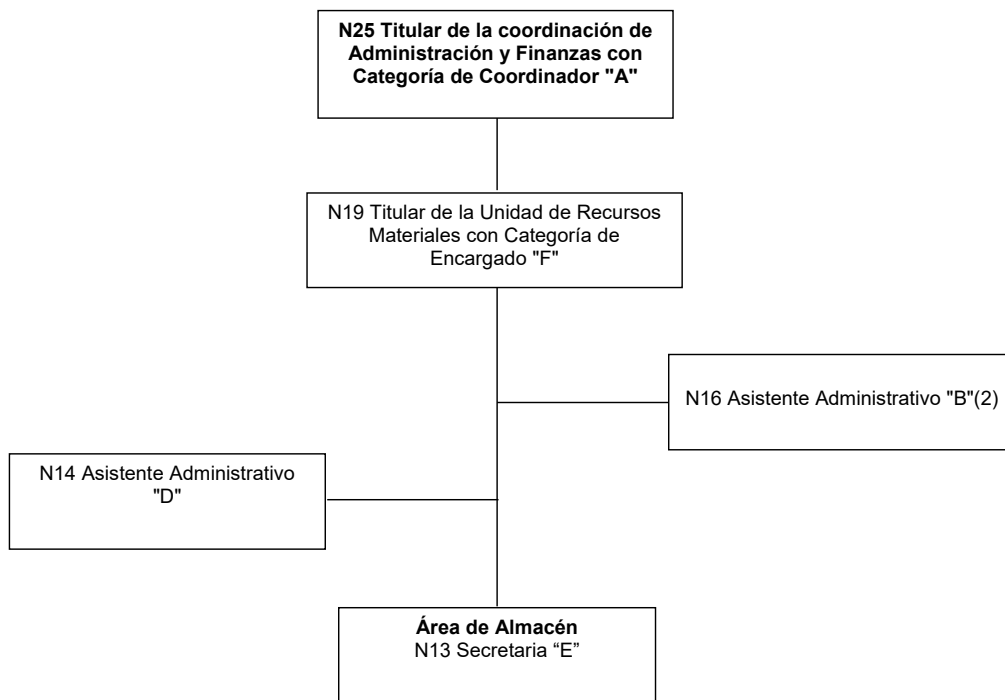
N25 Titular de la coordinación de Administración y Finanzas con Categoría de Coordinador "A"

N19 Titular de la Unidad de Recursos Materiales con Categoría de Encargado "F"

N16 Asistente Administrativo "B"(2)

N14 Asistente Administrativo "D"

Área de Almacén
N13 Secretaria “E”